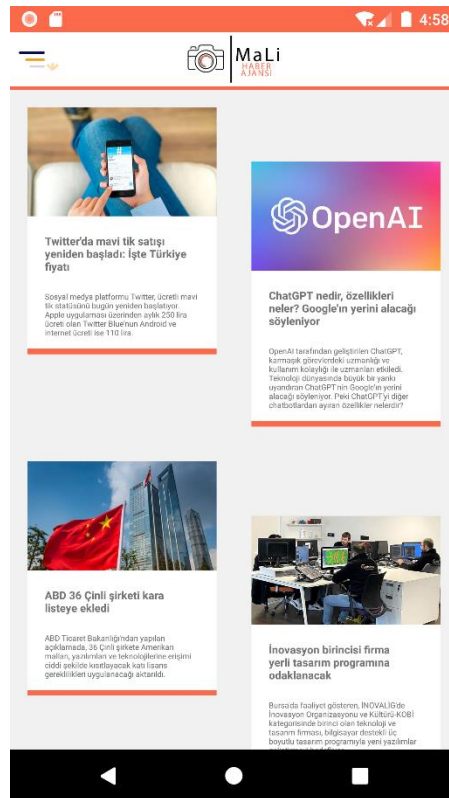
4:58

MaLi
HABER AJANSI

Twitter'da mavi tik satışı yeniden başladı: İşte Türkiye fiyatı

Sosyal medya platformu Twitter, ücretli mavi tik statüsünü bugün yeniden başlatıyor. Apple uygulaması üzerinden aylık 230 lira ücreti olan Twitter Blue'nun Android ve internet ücreti ise 110 lira.

OpenAI

ChatGPT nedir, özellikleri neler? Google'ın yerini alacağı söyleniyor

OpenAI tarafından geliştirilen ChatGPT, karmaşık görevlerdeki uzmanlığı ve kullanım kolaylığı ile uzmanları etkiledi. Teknoloji dünyasında büyük bir yankı uyandıran ChatGPT'nin Google'ın yerini alacağı söyleniyor. Peki ChatGPT'yi diğer chatbotlardan ayıran özellikler nelerdir?

ABD 36 Çinli şirketi kara listeye ekledi

ABD Ticaret Bakanlığı'ndan yapılan açıklamada, 36 Çinli şirkete Amerikan malları, yazılımları ve teknolojilerine erişimi ciddi şekilde kısıtlayacak katı lisans gereklilikleri uygulanacağı aktarıldı.

İnovasyon birincisi firma yerli tasarım programına odaklanacak

Bursa'da faaliyet gösteren, İNOVALİG'de İnovasyon Organizasyonu ve Kültürü-KOBİ kategorisinde birinci olan teknoloji ve tasarım firması, bilgisayar destekli üç boyutlu tasarım programıyla yeni yazılımlar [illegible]